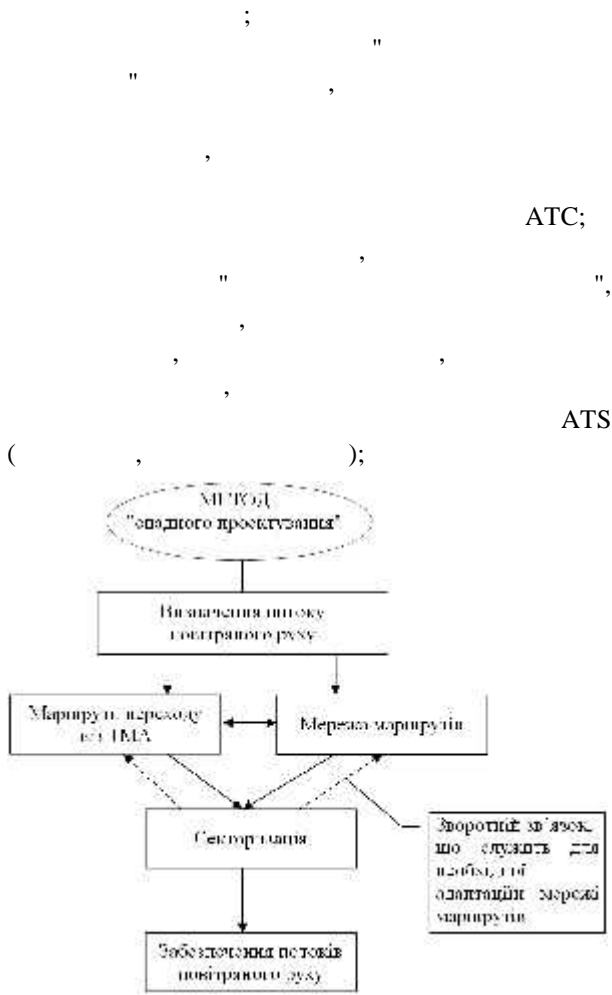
;
"
" ,

,

ATC;
,
" ",
,
, ,
,
ATS
( , );

МЕТОД "спадного проектування"

Визначення потоку повітряного руху

Маршрути переходу від ТМА

Мережа маршрутів

Секторизація

Зворотній зв'язок, що служить для необхідної адаптації мережі маршрутів

Забезпечення потоків повітряного руху